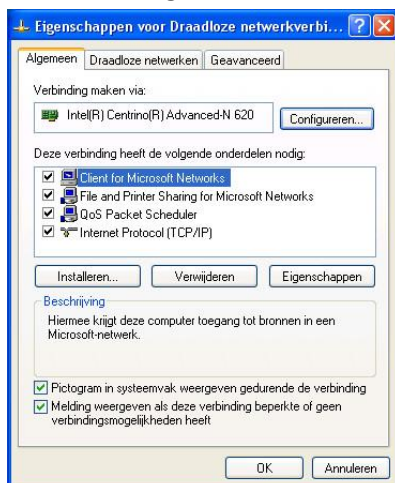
Eigenschappen voor Draadloze netwerkverbi...

Algemeen | Draadloze netwerken | Geavanceerd

Verbinding maken via:

Intel(R) Centrino(R) Advanced-N 620

Configureren...

Deze verbinding heeft de volgende onderdelen nodig:

☑ Client for Microsoft Networks
☑ File and Printer Sharing for Microsoft Networks
☑ QoS Packet Scheduler
☑ Internet Protocol (TCP/IP)

Installeren... | Verwijderen | Eigenschappen

Beschrijving

Hiermee krijgt deze computer toegang tot bronnen in een Microsoft-netwerk.

☑ Pictogram in systeemvak weergeven gedurende de verbinding

☑ Melding weergeven als deze verbinding beperkte of geen verbindingsmogelijkheden heeft

OK | Annuleren